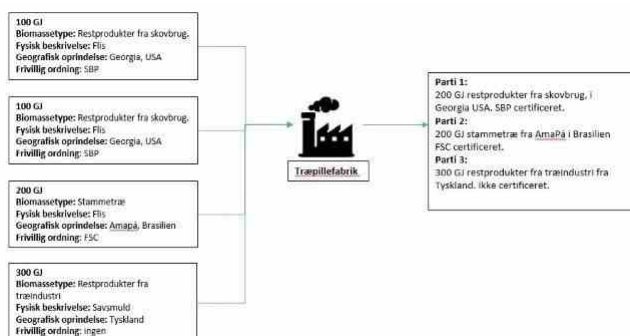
100 GJ
**Biomassetype:** Restprodukter fra skovbrug.
**Fysisk beskrivelse:** Flis
**Geografisk oprindelse:** Georgia, USA
**Frivillig ordning:** SBP

100 GJ
**Biomassetype:** Restprodukter fra skovbrug.
**Fysisk beskrivelse:** Flis
**Geografisk oprindelse:** Georgia, USA
**Frivillig ordning:** SBP

200 GJ
**Biomassetype:** Stammetræ
**Fysisk beskrivelse:** Flis
**Geografisk oprindelse:** Amapá, Brasilien
**Frivillig ordning:** FSC

300 GJ
**Biomassetype:** Restprodukter fra træindustri
**Fysisk beskrivelse:** Savsmuld
**Geografisk oprindelse:** Tyskland
**Frivillig ordning:** ingen

Træpillefabrik

**Parti 1:**
200 GJ restprodukter fra skovbrug, i Georgia USA. SBP certificeret.
**Parti 2:**
200 GJ stammetræ fra AmaPá i Brasilien FSC certificeret.
**Parti 3:**
300 GJ restprodukter fra træindustri fra Tyskland. Ikke certificeret.